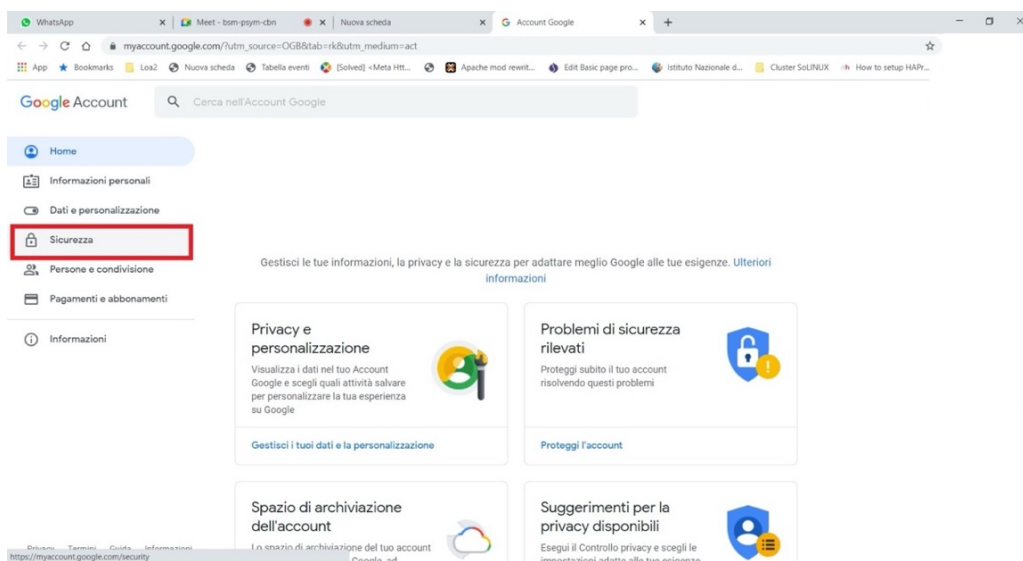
WhatsApp ×
Meet - bsm-psym-cbn ×
Nuova scheda ×
Account Google ×
+

myaccount.google.com/?utm_source=OGB&tab=rk&utm_medium=act

App Bookmarks Loa2 Nuova scheda Tabella eventi [Solved] <Meta Htt... Apache mod rewrit... Edit Basic page pro... Istituto Nazionale d... Cluster SoLINUX How to setup HAPr...

Google Account
Cerca nell'Account Google

Home
Informazioni personali
Dati e personalizzazione
Sicurezza
Persone e condivisione
Pagamenti e abbonamenti
Informazioni

Gestisci le tue informazioni, la privacy e la sicurezza per adattare meglio Google alle tue esigenze. Ulteriori informazioni

Privacy e personalizzazione
Visualizza i dati nel tuo Account Google e scegli quali attività salvare per personalizzare la tua esperienza su Google
Gestisci i tuoi dati e la personalizzazione

Problemi di sicurezza rilevati
Proteggi subito il tuo account risolvendo questi problemi
Proteggi l'account

Spazio di archiviazione dell'account
Lo spazio di archiviazione del tuo account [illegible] Google, ad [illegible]

Suggerimenti per la privacy disponibili
Esegui il Controllo privacy e scegli le impostazioni adatte alle tue esigenze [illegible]

Privacy Termini Guida Informazioni
https://myaccount.google.com/security